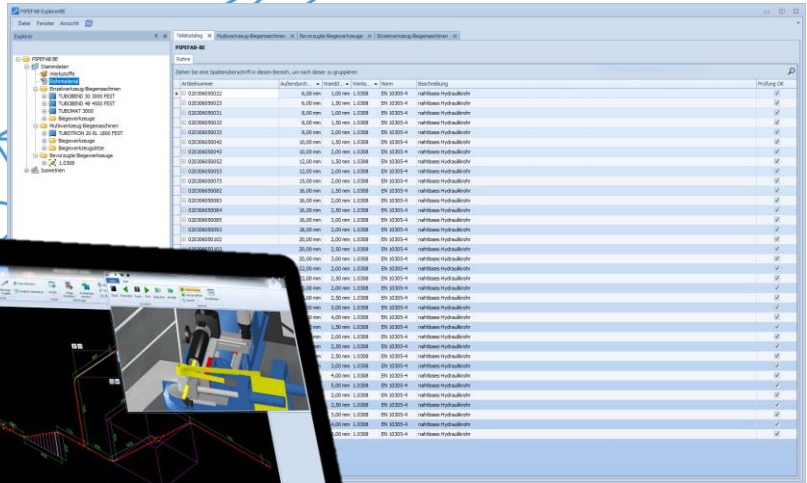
PIPEFAB ExplorerBE

Datei Fenster Ansicht

Explorer

PIPEFAB BE
Stammdaten
Werkstoffe
Rohmaterial
Einzelwerkzeug-Biegemaschinen
TUBOBEND 30 3000 FEST
TUBOBEND 40 4000 FEST
TUBOMAT 3000
Biegewerkzeuge
Multiwerkzeug-Biegemaschinen
TUBOTRON 20 RL 1800 FEST
Biegewerkzeuge
Biegewerkzeugsätze
Bevorzugte Biegewerkzeuge
1.0308
Isometrien

Teilekatalog | Multiwerkzeug-Biegemaschinen | Bevorzugte Biegewerkzeuge | Einzelwerkzeug-Biegemaschinen

PIPEFAB BE

Rohre

Ziehen Sie eine Spaltenüberschrift in diesen Bereich, um nach dieser zu gruppieren

| Artikelnummer | Außendurch... | Wandst... | Werks... | Norm | Beschreibung | Prüfung OK |
|---|---|---|---|---|---|---|
| 020306050022 | 6,00 mm | 1,00 mm | 1.0308 | EN 10305-4 | nahtloses Hydraulikrohr | ✓ |
| 020306050023 | 6,00 mm | 1,50 mm | 1.0308 | EN 10305-4 | nahtloses Hydraulikrohr | ✓ |
| 020306050031 | 8,00 mm | 1,00 mm | 1.0308 | EN 10305-4 | nahtloses Hydraulikrohr | ✓ |
| 020306050032 | 8,00 mm | 1,50 mm | 1.0308 | EN 10305-4 | nahtloses Hydraulikrohr | ✓ |
| 020306050033 | 8,00 mm | 2,00 mm | 1.0308 | EN 10305-4 | nahtloses Hydraulikrohr | ✓ |
| 020306050042 | 10,00 mm | 1,50 mm | 1.0308 | EN 10305-4 | nahtloses Hydraulikrohr | ✓ |
| 020306050043 | 10,00 mm | 2,00 mm | 1.0308 | EN 10305-4 | nahtloses Hydraulikrohr | ✓ |
| 020306050052 | 12,00 mm | 1,50 mm | 1.0308 | EN 10305-4 | nahtloses Hydraulikrohr | ✓ |
| 020306050053 | 12,00 mm | 2,00 mm | 1.0308 | EN 10305-4 | nahtloses Hydraulikrohr | ✓ |
| 020306050073 | 15,00 mm | 2,00 mm | 1.0308 | EN 10305-4 | nahtloses Hydraulikrohr | ✓ |
| 020306050082 | 16,00 mm | 1,50 mm | 1.0308 | EN 10305-4 | nahtloses Hydraulikrohr | ✓ |
| 020306050083 | 16,00 mm | 2,00 mm | 1.0308 | EN 10305-4 | nahtloses Hydraulikrohr | ✓ |
| 020306050084 | 16,00 mm | 2,50 mm | 1.0308 | EN 10305-4 | nahtloses Hydraulikrohr | ✓ |
| 020306050085 | 16,00 mm | 3,00 mm | 1.0308 | EN 10305-4 | nahtloses Hydraulikrohr | ✓ |
| 020306050093 | 18,00 mm | 2,00 mm | 1.0308 | EN 10305-4 | nahtloses Hydraulikrohr | ✓ |
| 020306050102 | 20,00 mm | 2,00 mm | 1.0308 | EN 10305-4 | nahtloses Hydraulikrohr | ✓ |
| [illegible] | 20,00 mm | 2,50 mm | 1.0308 | EN 10305-4 | nahtloses Hydraulikrohr | ✓ |
| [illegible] | 20,00 mm | 3,00 mm | 1.0308 | EN 10305-4 | nahtloses Hydraulikrohr | ✓ |
| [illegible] | 22,00 mm | 2,00 mm | 1.0308 | EN 10305-4 | nahtloses Hydraulikrohr | ✓ |
| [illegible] | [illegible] | 2,00 mm | 1.0308 | EN 10305-4 | nahtloses Hydraulikrohr | ✓ |
| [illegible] | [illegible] | 2,00 mm | 1.0308 | EN 10305-4 | nahtloses Hydraulikrohr | ✓ |
| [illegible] | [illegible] | 2,50 mm | 1.0308 | EN 10305-4 | nahtloses Hydraulikrohr | ✓ |
| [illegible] | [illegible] | 3,00 mm | 1.0308 | EN 10305-4 | nahtloses Hydraulikrohr | ✓ |
| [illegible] | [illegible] | 4,00 mm | 1.0308 | EN 10305-4 | nahtloses Hydraulikrohr | ✓ |
| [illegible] | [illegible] | 1,50 mm | 1.0308 | EN 10305-4 | nahtloses Hydraulikrohr | ✓ |
| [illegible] | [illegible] | 2,00 mm | 1.0308 | EN 10305-4 | nahtloses Hydraulikrohr | ✓ |
| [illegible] | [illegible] | 2,50 mm | 1.0308 | EN 10305-4 | nahtloses Hydraulikrohr | ✓ |
| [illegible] | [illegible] | 3,00 mm | 1.0308 | EN 10305-4 | nahtloses Hydraulikrohr | ✓ |
| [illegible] | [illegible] | 4,00 mm | 1.0308 | EN 10305-4 | nahtloses Hydraulikrohr | ✓ |
| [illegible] | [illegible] | 2,00 mm | 1.0308 | EN 10305-4 | nahtloses Hydraulikrohr | ✓ |
| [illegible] | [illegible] | 2,50 mm | 1.0308 | EN 10305-4 | nahtloses Hydraulikrohr | ✓ |
| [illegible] | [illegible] | 3,00 mm | 1.0308 | EN 10305-4 | nahtloses Hydraulikrohr | ✓ |
| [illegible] | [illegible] | 4,00 mm | 1.0308 | EN 10305-4 | nahtloses Hydraulikrohr | ✓ |
| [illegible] | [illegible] | 3,00 mm | 1.0308 | EN 10305-4 | nahtloses Hydraulikrohr | ✓ |